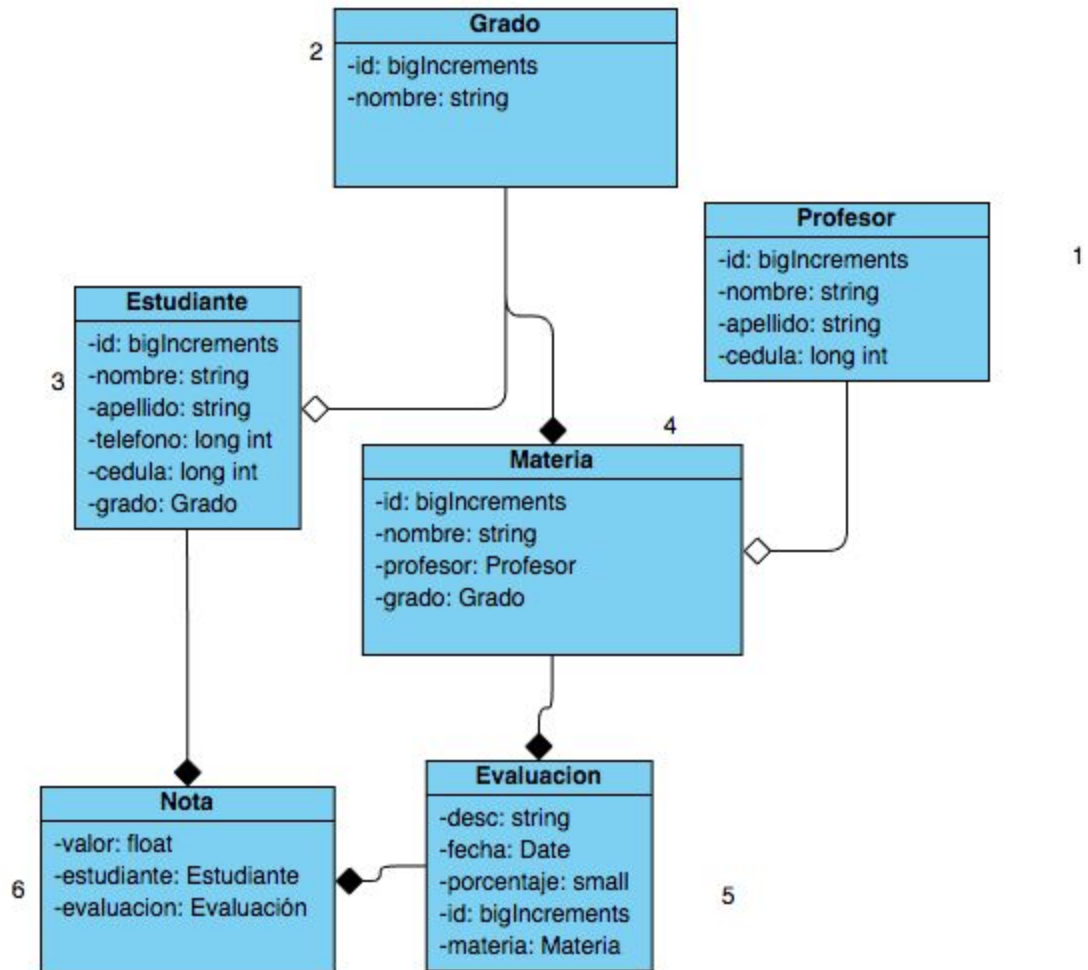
2

Grado
-id: bigIncrements
-nombre: string

Profesor
-id: bigIncrements
-nombre: string
-apellido: string
-cedula: long int

1

Estudiante
-id: bigIncrements
-nombre: string
-apellido: string
-telefono: long int
-cedula: long int
-grado: Grado

3

4

Materia
-id: bigIncrements
-nombre: string
-profesor: Profesor
-grado: Grado

Nota
-valor: float
-estudiante: Estudiante
-evaluacion: Evaluación

6

Evaluacion
-desc: string
-fecha: Date
-porcentaje: small
-id: bigIncrements
-materia: Materia

5